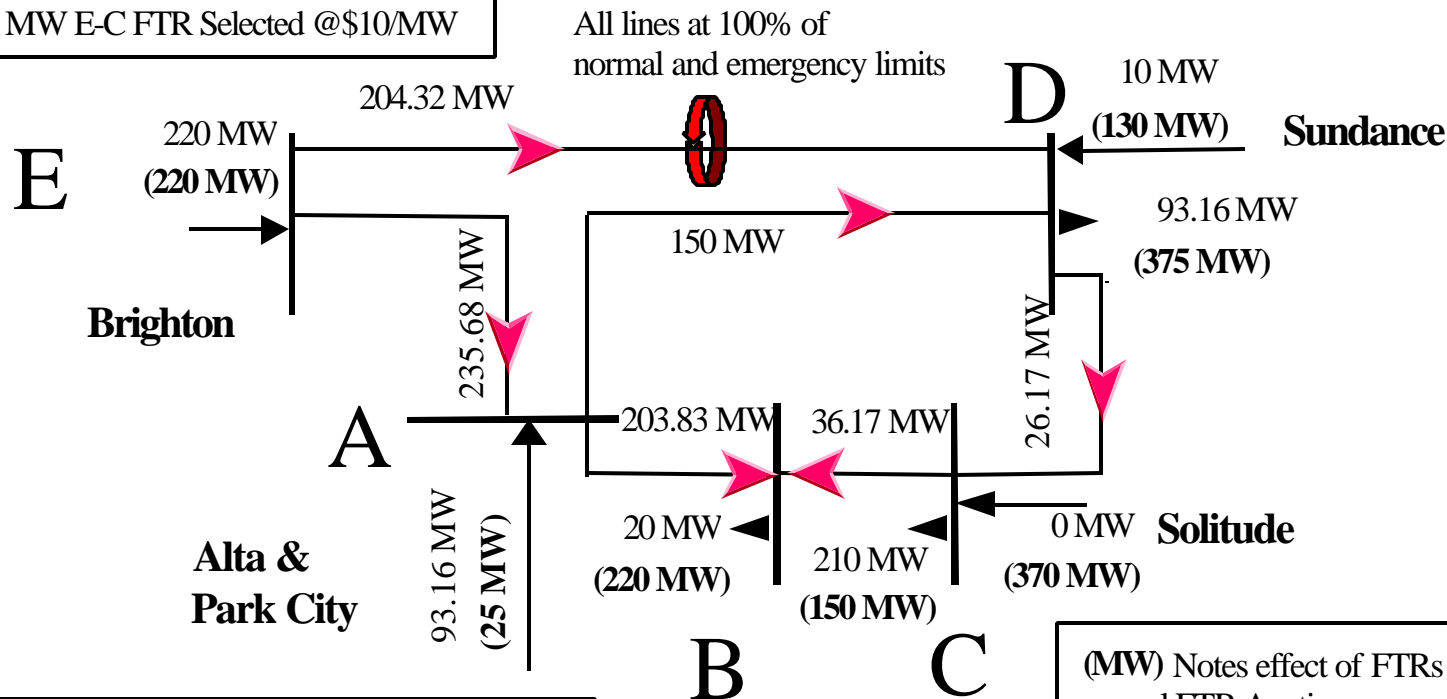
MW E-C FTR Selected @\$10/MW

All lines at 100% of normal and emergency limits

204.32 MW

220 MW
(220 MW)

E

D

10 MW
(130 MW)

Sundance

93.16 MW
(375 MW)

150 MW

235.68 MW

Brighton

26.17 MW

A

203.83 MW

36.17 MW

93.16 MW
(25 MW)

20 MW
(220 MW)

210 MW
(150 MW)

0 MW
(370 MW)

Solitude

Alta &
Park City

B

C

(MW) Notes effect of FTRs
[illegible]d FTR Auction